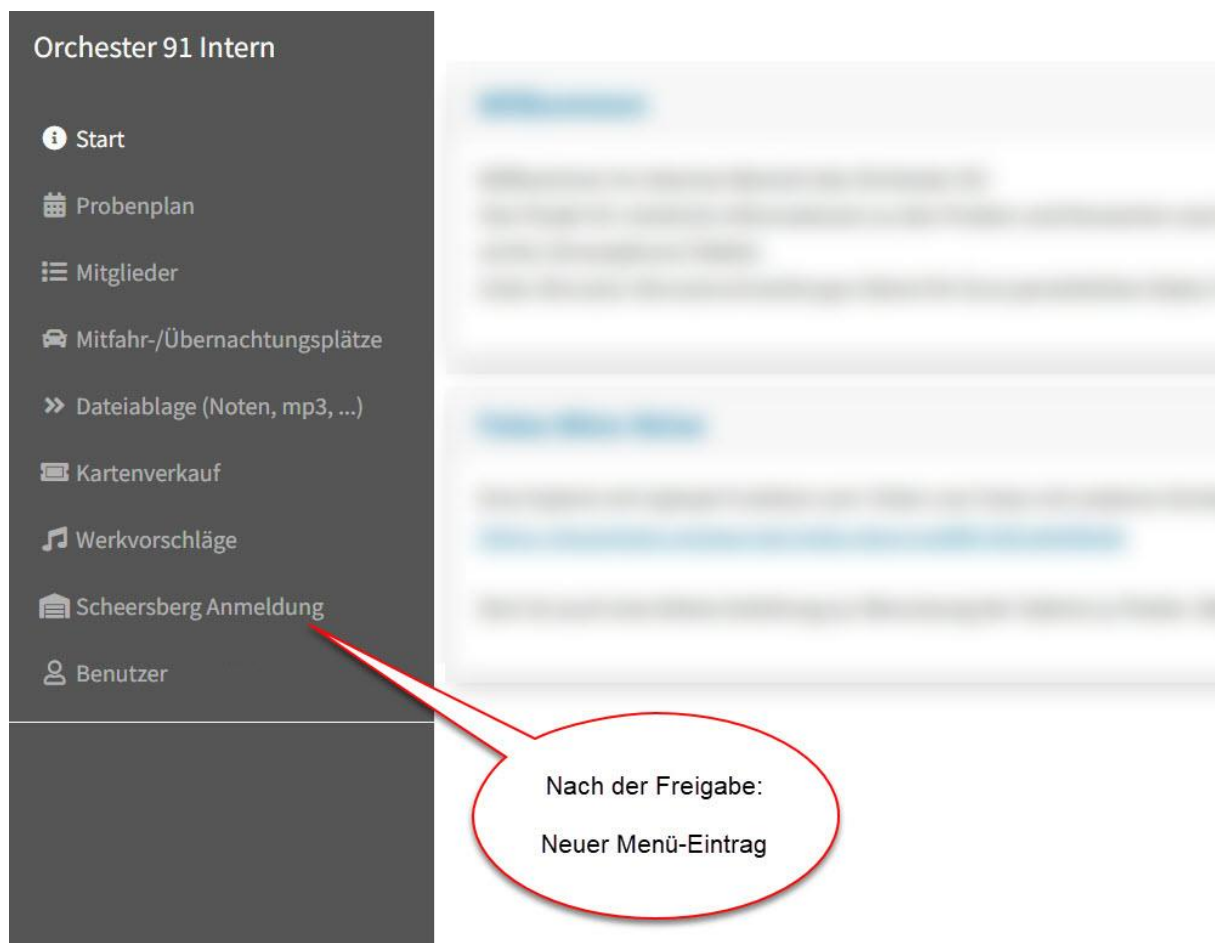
Orchester 91 Intern

Start

Probenplan

Mitglieder

Mitfahr-/Übernachtungsplätze

Dateiablage (Noten, mp3, ...)

Kartenverkauf

Werkvorschläge

Scheersberg Anmeldung

Benutzer

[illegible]

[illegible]

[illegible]

Nach der Freigabe:

Neuer Menü-Eintrag